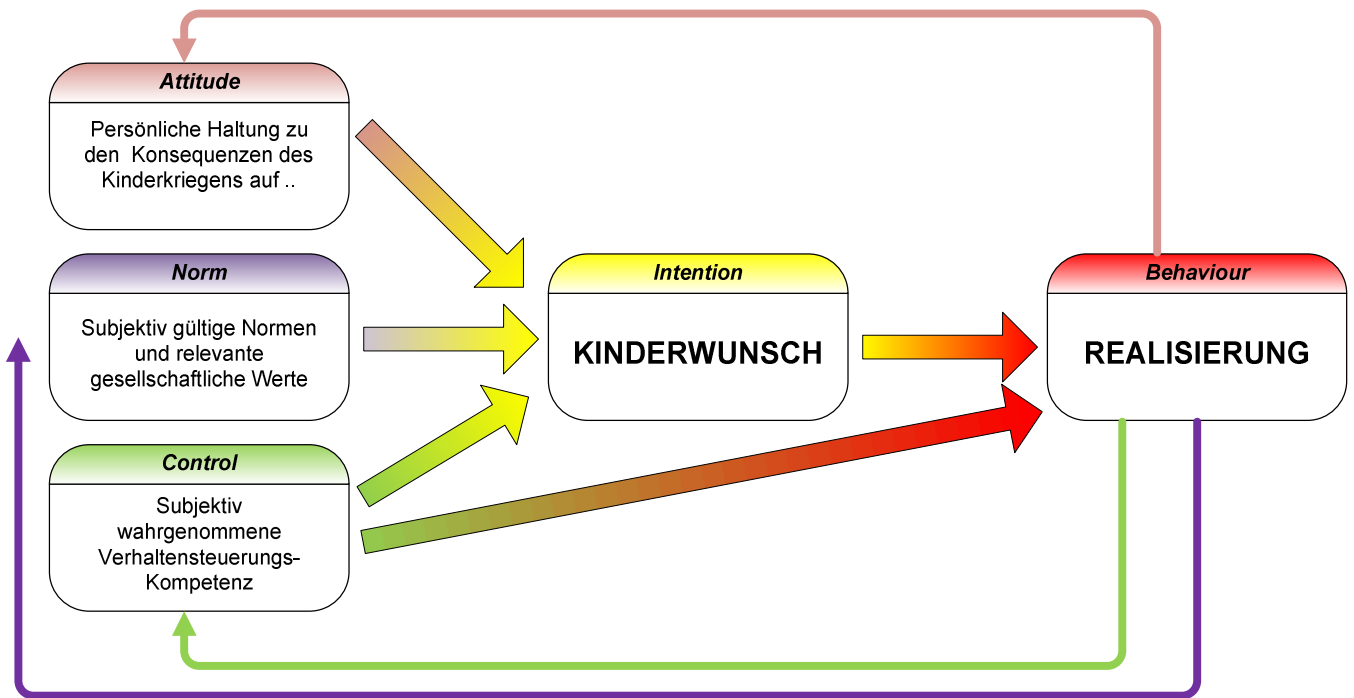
Attitude

Persönliche Haltung zu den Konsequenzen des Kinderkriegens auf ..

Norm

Subjektiv gültige Normen und relevante gesellschaftliche Werte

Control

Subjektiv wahrgenommene Verhaltensteuerungs-Kompetenz

Intention

KINDERWUNSCH

Behaviour

REALISIERUNG